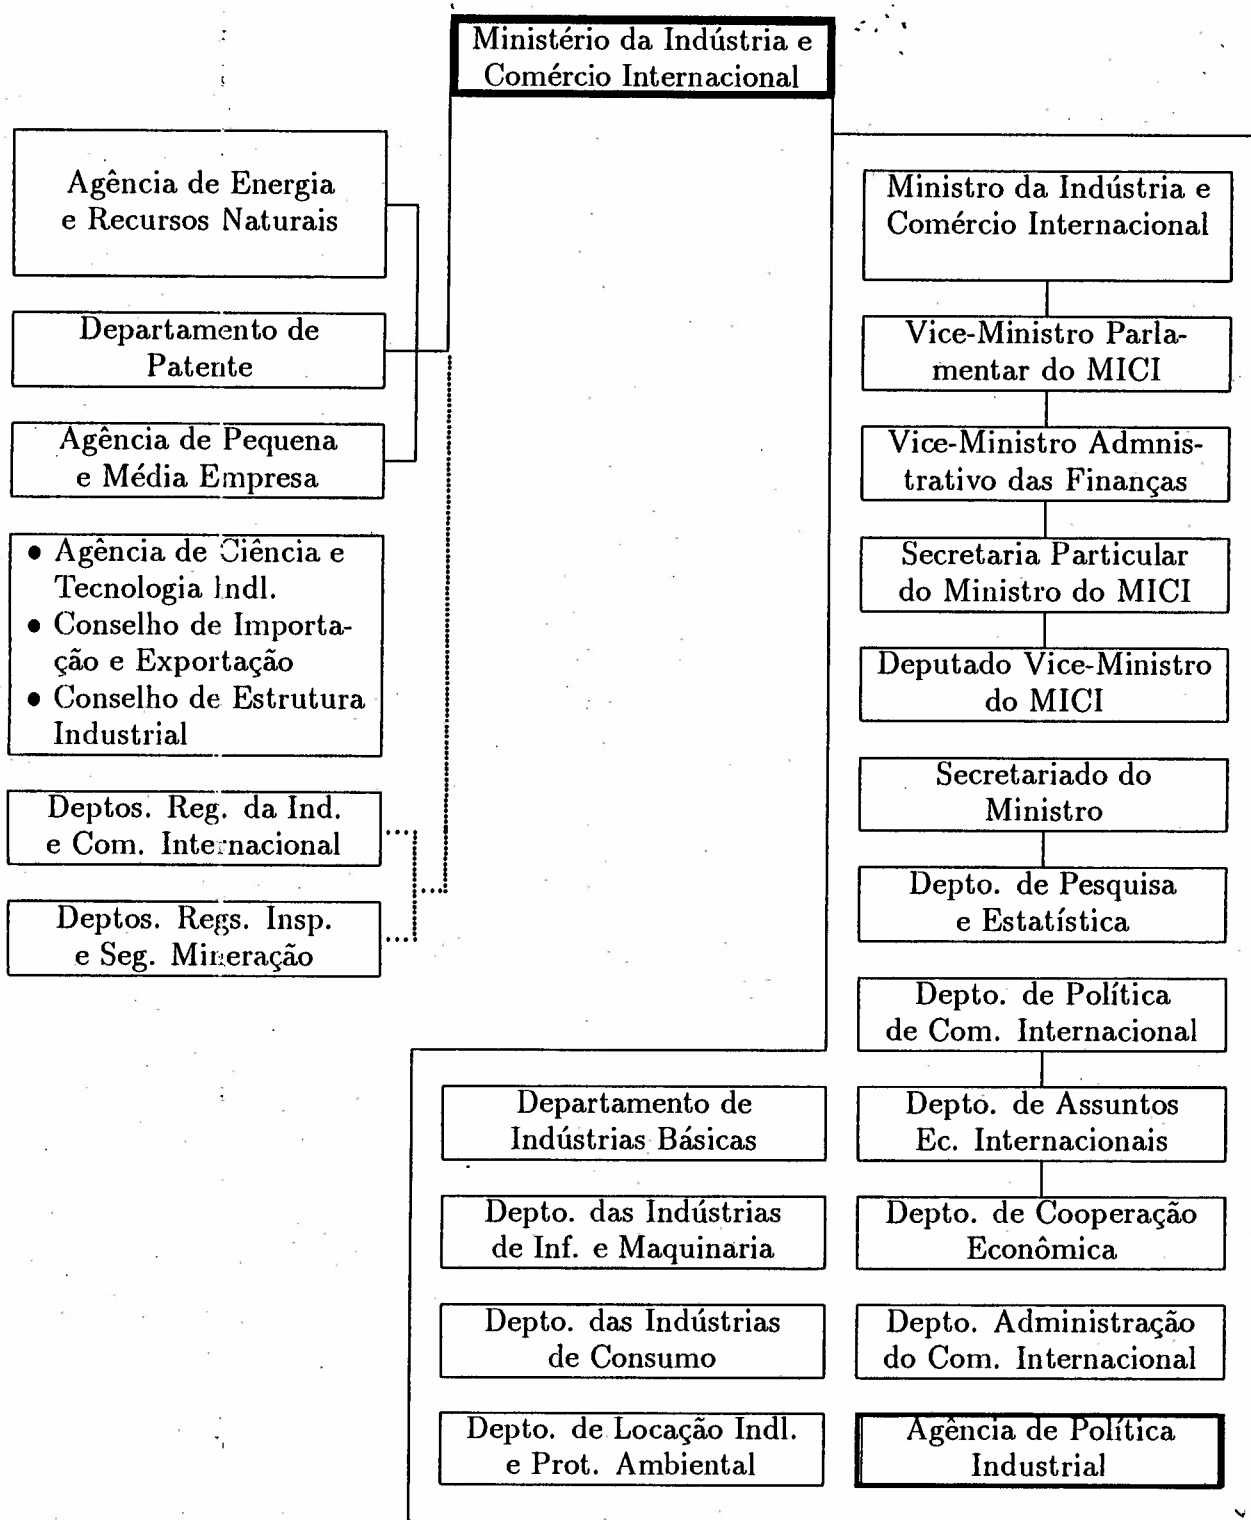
Ministério da Indústria e Comércio Internacional

Agência de Energia e Recursos Naturais

Departamento de Patente

Agência de Pequena e Média Empresa

• Agência de Ciência e Tecnologia Indl.
• Conselho de Importação e Exportação
• Conselho de Estrutura Industrial

Deptos. Reg. da Ind. e Com. Internacional

Deptos. Regs. Insp. e Seg. Mineração

Ministro da Indústria e Comércio Internacional

Vice-Ministro Parlamentar do MICI

Vice-Ministro Admnistrativo das Finanças

Secretaria Particular do Ministro do MICI

Deputado Vice-Ministro do MICI

Secretariado do Ministro

Depto. de Pesquisa e Estatística

Depto. de Política de Com. Internacional

Depto. de Assuntos Ec. Internacionais

Depto. de Cooperação Econômica

Depto. Administração do Com. Internacional

Agência de Política Industrial

Departamento de Indústrias Básicas

Depto. das Indústrias de Inf. e Maquinaria

Depto. das Indústrias de Consumo

Depto. de Locação Indl. e Prot. Ambiental